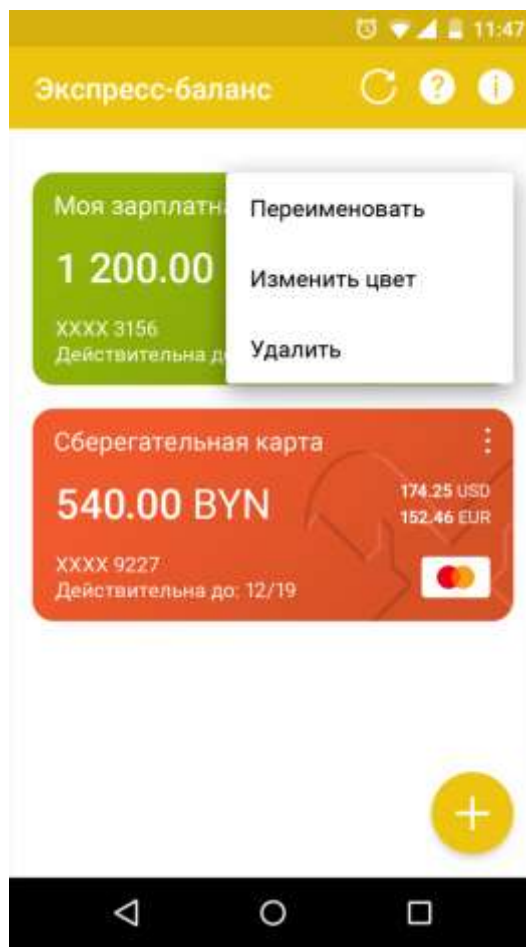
11:47

Экспресс-баланс

Моя зарплатн

1 200.00

XXXX 3156
Действительна до

Переименовать

Изменить цвет

Удалить

Сберегательная карта

540.00 BYN

174.25 USD
152.46 EUR

XXXX 9227
Действительна до: 12/19